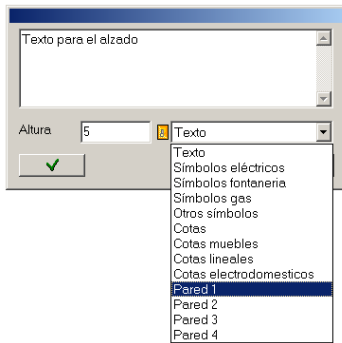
Texto para el alzado

Altura 5 A Texto

Texto
Símbolos eléctricos
Símbolos fontaneria
Símbolos gas
Otros símbolos
Cotas
Cotas muebles
Cotas lineales
Cotas electrodomesticos
Pared 1
Pared 2
Pared 3
Pared 4